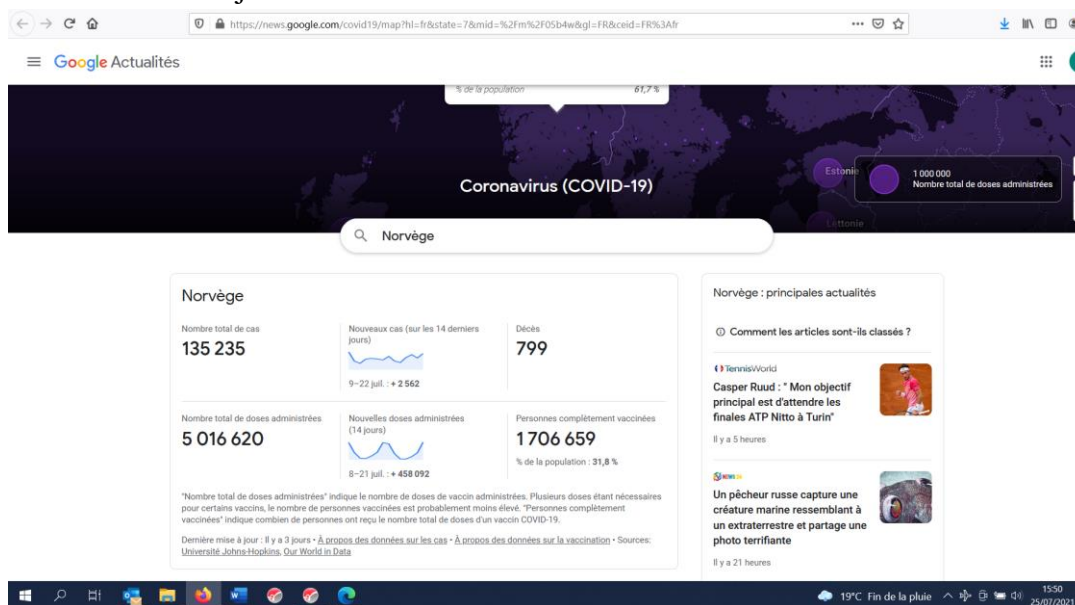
https://news.google.com/covid19/map?hl=fr&state=7&mid=%2Fm%2F05b4w&gl=FR&ceid=FR%3Afr

Google Actualités

% de la population 61,7 %

Estonie

1 000 000
Nombre total de doses administrées

Coronavirus (COVID-19)

Lettonie

Norvège

Norvège

Nombre total de cas
135 235

Nouveaux cas (sur les 14 derniers jours)
9–22 juil. : + 2 562

Décès
799

Nombre total de doses administrées
5 016 620

Nouvelles doses administrées (14 jours)
8–21 juil. : + 458 092

Personnes complètement vaccinées
1 706 659
% de la population : 31,8 %

"Nombre total de doses administrées" indique le nombre de doses de vaccin administrées. Plusieurs doses étant nécessaires pour certains vaccins, le nombre de personnes vaccinées est probablement moins élevé. "Personnes complètement vaccinées" indique combien de personnes ont reçu le nombre total de doses d'un vaccin COVID-19.

Dernière mise à jour : Il y a 3 jours • À propos des données sur les cas • À propos des données sur la vaccination • Sources: Université Johns-Hopkins, Our World in Data

Norvège : principales actualités

Comment les articles sont-ils classés ?

TennisWorld
Casper Ruud : " Mon objectif principal est d'attendre les finales ATP Nitto à Turin"
Il y a 5 heures

Un pêcheur russe capture une créature marine ressemblant à un extraterrestre et partage une photo terrifiante
Il y a 21 heures

19°C Fin de la pluie 15:50 25/07/2021